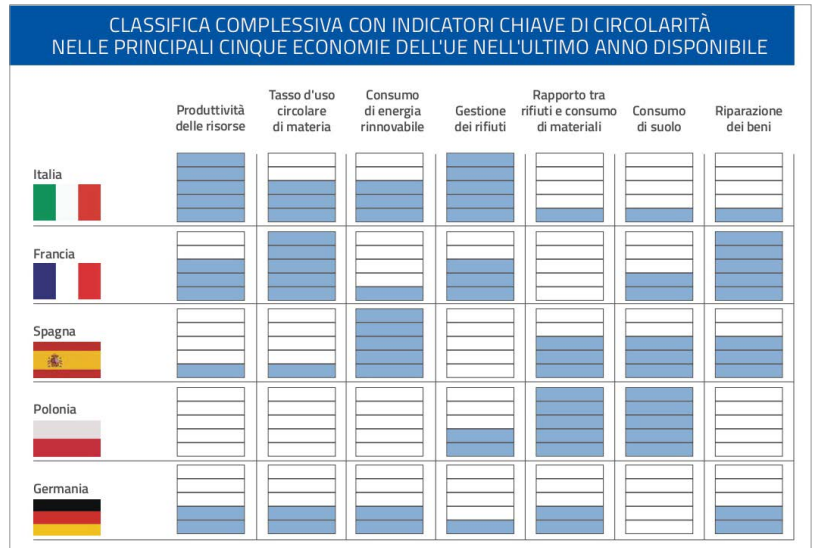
CLASSIFICA COMPLESSIVA CON INDICATORI CHIAVE DI CIRCOLARITÀ NELLE PRINCIPALI CINQUE ECONOMIE DELL'UE NELL'ULTIMO ANNO DISPONIBILE

| | Produttività delle risorse | Tasso d'uso circolare di materia | Consumo di energia rinnovabile | Gestione dei rifiuti | Rapporto tra rifiuti e consumo di materiali | Consumo di suolo | Riparazione dei beni |
|---|---|---|---|---|---|---|---|
| Italia | | | | | | | |
| Francia | | | | | | | |
| Spagna | | | | | | | |
| Polonia | | | | | | | |
| Germania | | | | | | | |